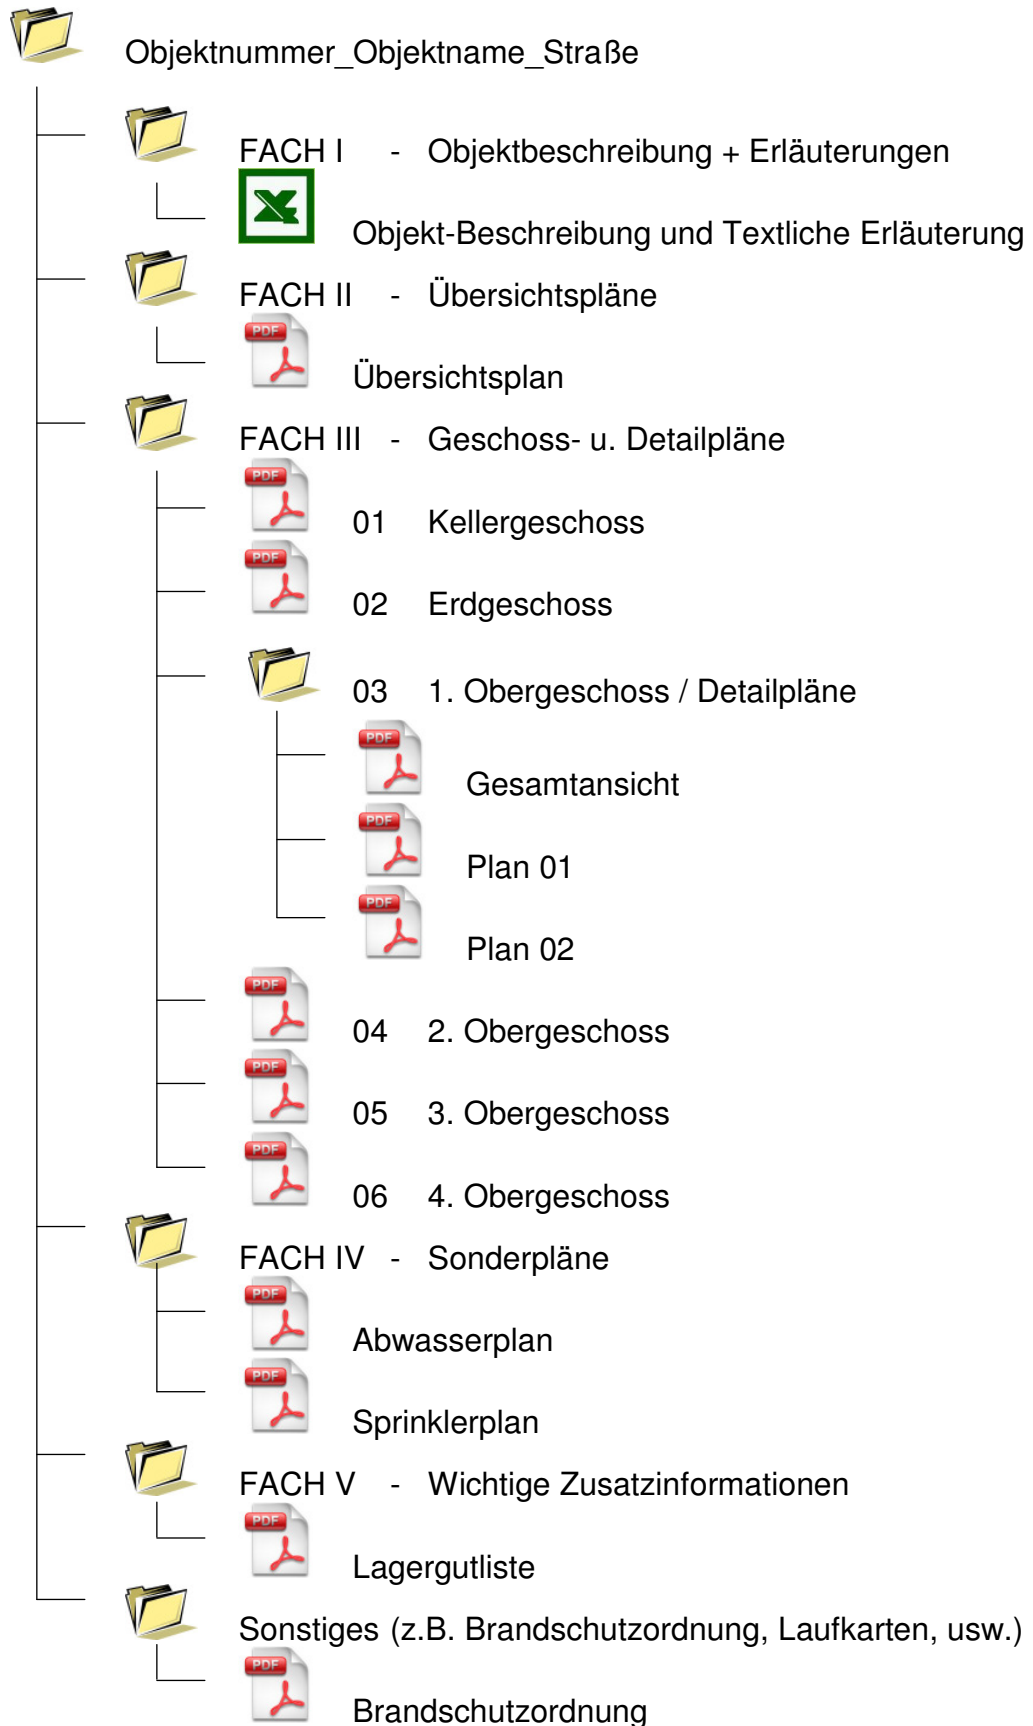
Objektnummer_Objektname_Straße

FACH I - Objektbeschreibung + Erläuterungen

Objekt-Beschreibung und Textliche Erläuterung

FACH II - Übersichtspläne

PDF

Übersichtsplan

FACH III - Geschoss- u. Detailpläne

PDF

01 Kellergeschoss

PDF

02 Erdgeschoss

03 1. Obergeschoss / Detailpläne

PDF

Gesamtansicht

PDF

Plan 01

PDF

Plan 02

PDF

04 2. Obergeschoss

PDF

05 3. Obergeschoss

PDF

06 4. Obergeschoss

FACH IV - Sonderpläne

PDF

Abwasserplan

PDF

Sprinklerplan

FACH V - Wichtige Zusatzinformationen

PDF

Lagergutliste

Sonstiges (z.B. Brandschutzordnung, Laufkarten, usw.)

PDF

Brandschutzordnung